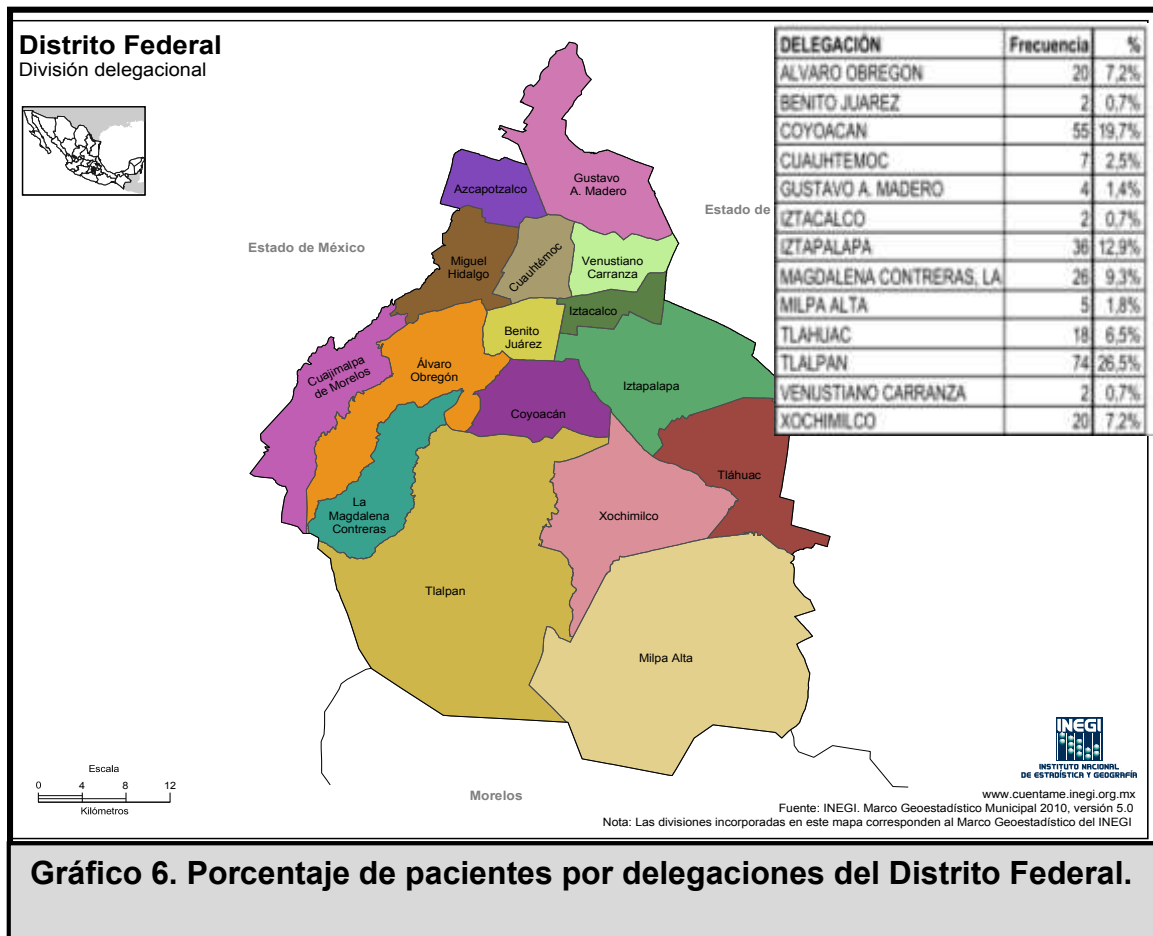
Distrito Federal
División delegacional

| DELEGACIÓN | Frecuencia | % |
|---|---|---|
| ALVARO OBREGON | 20 | 7,2% |
| BENITO JUAREZ | 2 | 0,7% |
| COYOACAN | 55 | 19,7% |
| CUAUHTEMOC | 7 | 2,5% |
| GUSTAVO A. MADERO | 4 | 1,4% |
| IZTACALCO | 2 | 0,7% |
| IZTAPALAPA | 36 | 12,9% |
| MAGDALENA CONTRERAS, LA | 26 | 9,3% |
| MILPA ALTA | 5 | 1,8% |
| TLAHUAC | 18 | 6,5% |
| TLALPAN | 74 | 26,5% |
| VENUSTIANO CARRANZA | 2 | 0,7% |
| XOCHIMILCO | 20 | 7,2% |

Estado de México
Estado de
Azcapotzalco
Gustavo A. Madero
Miguel Hidalgo
Cuauhtémoc
Venustiano Carranza
Iztacalco
Benito Juárez
Cuajimalpa de Morelos
Álvaro Obregón
Coyoacán
Iztapalapa
Tláhuac
La Magdalena Contreras
Xochimilco
Tlalpan
Milpa Alta
Morelos

Escala
0 4 8 12
Kilómetros

INEGI
INSTITUTO NACIONAL DE ESTADÍSTICA Y GEOGRAFÍA
www.cuentame.inegi.org.mx
Fuente: INEGI. Marco Geoestadístico Municipal 2010, versión 5.0
Nota: Las divisiones incorporadas en este mapa corresponden al Marco Geoestadístico del INEGI

Gráfico 6. Porcentaje de pacientes por delegaciones del Distrito Federal.